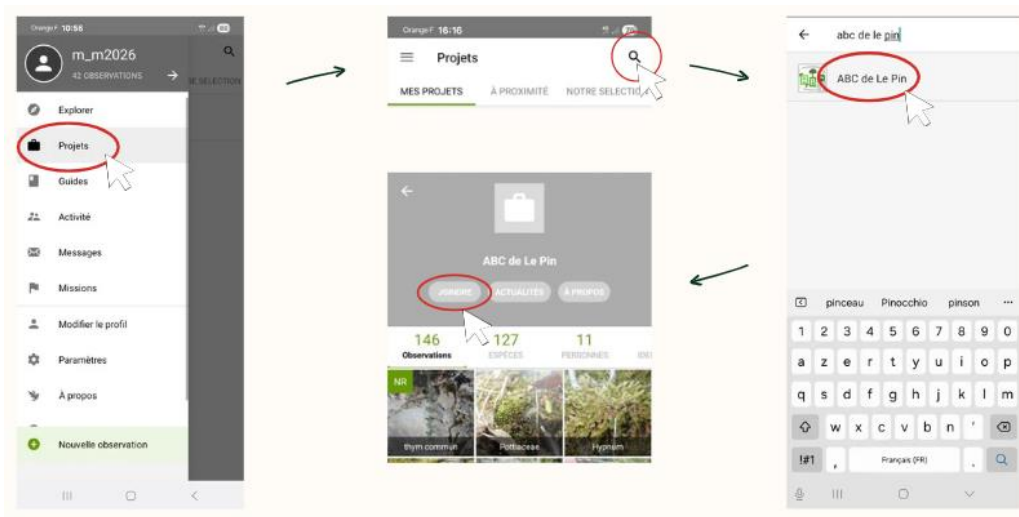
Orange F 10:56

m_m2026
42 OBSERVATIONS

E SELECTION

Explorer
Projets
Guides
Activité
Messages
Missions
Modifier le profil
Paramètres
À propos
Nouvelle observation

Orange F 16:16

Projets

MES PROJETS
À PROXIMITÉ
NOTRE SELECTIO

abc de le pin

ABC de Le Pin

ABC de Le Pin

JOINDRE
ACTUALITÉS
À PROPOS

146
Observations
127
ESPÈCES
11
PERSONNES

NR
thym commun
Pottiaceae
Hypnum

pinceau
Pinocchio
pinson

1 2 3 4 5 6 7 8 9 0
a z e r t y u i o p
q s d f g h j k l m
w x c v b n '
!#1
,
Français (FR)
.